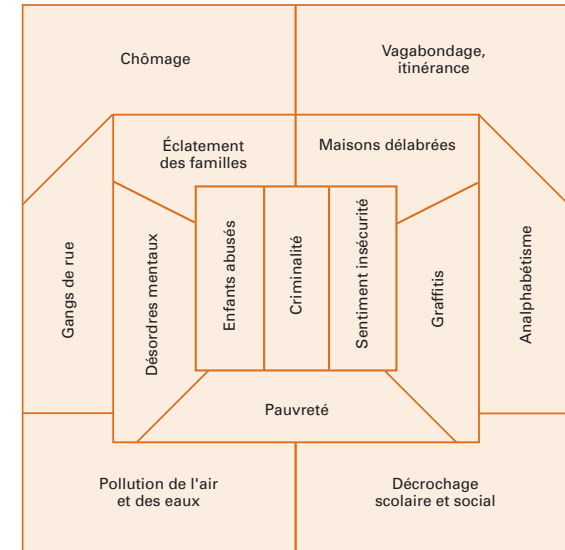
Chômage

Vagabondage, itinérance

Éclatement des familles

Maisons délabrées

Gangs de rue

Désordres mentaux

Enfants abusés

Criminalité

Sentiment insécurité

Graffitis

Analphabétisme

Pauvreté

Pollution de l'air et des eaux

Décrochage scolaire et social